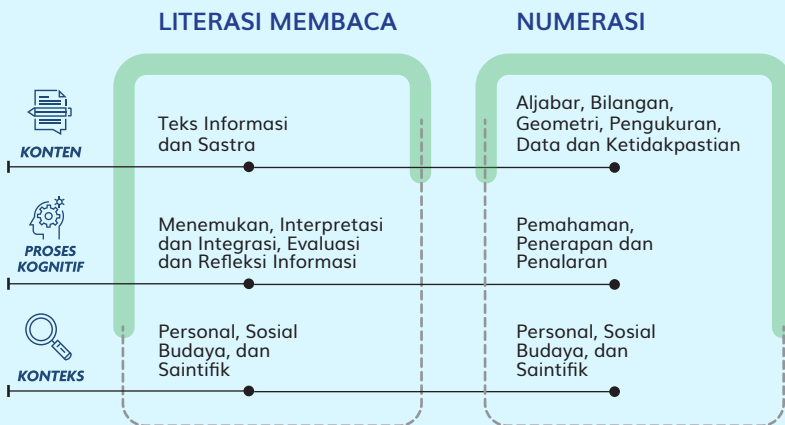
LITERASI MEMBACA

NUMERASI

KONTEN

Teks Informasi dan Sastra

Aljabar, Bilangan, Geometri, Pengukuran, Data dan Ketidakpastian

PROSES KOGNITIF

Menemukan, Interpretasi dan Integrasi, Evaluasi dan Refleksi Informasi

Pemahaman, Penerapan dan Penalaran

KONTEKS

Personal, Sosial Budaya, dan Saintifik

Personal, Sosial Budaya, dan Saintifik